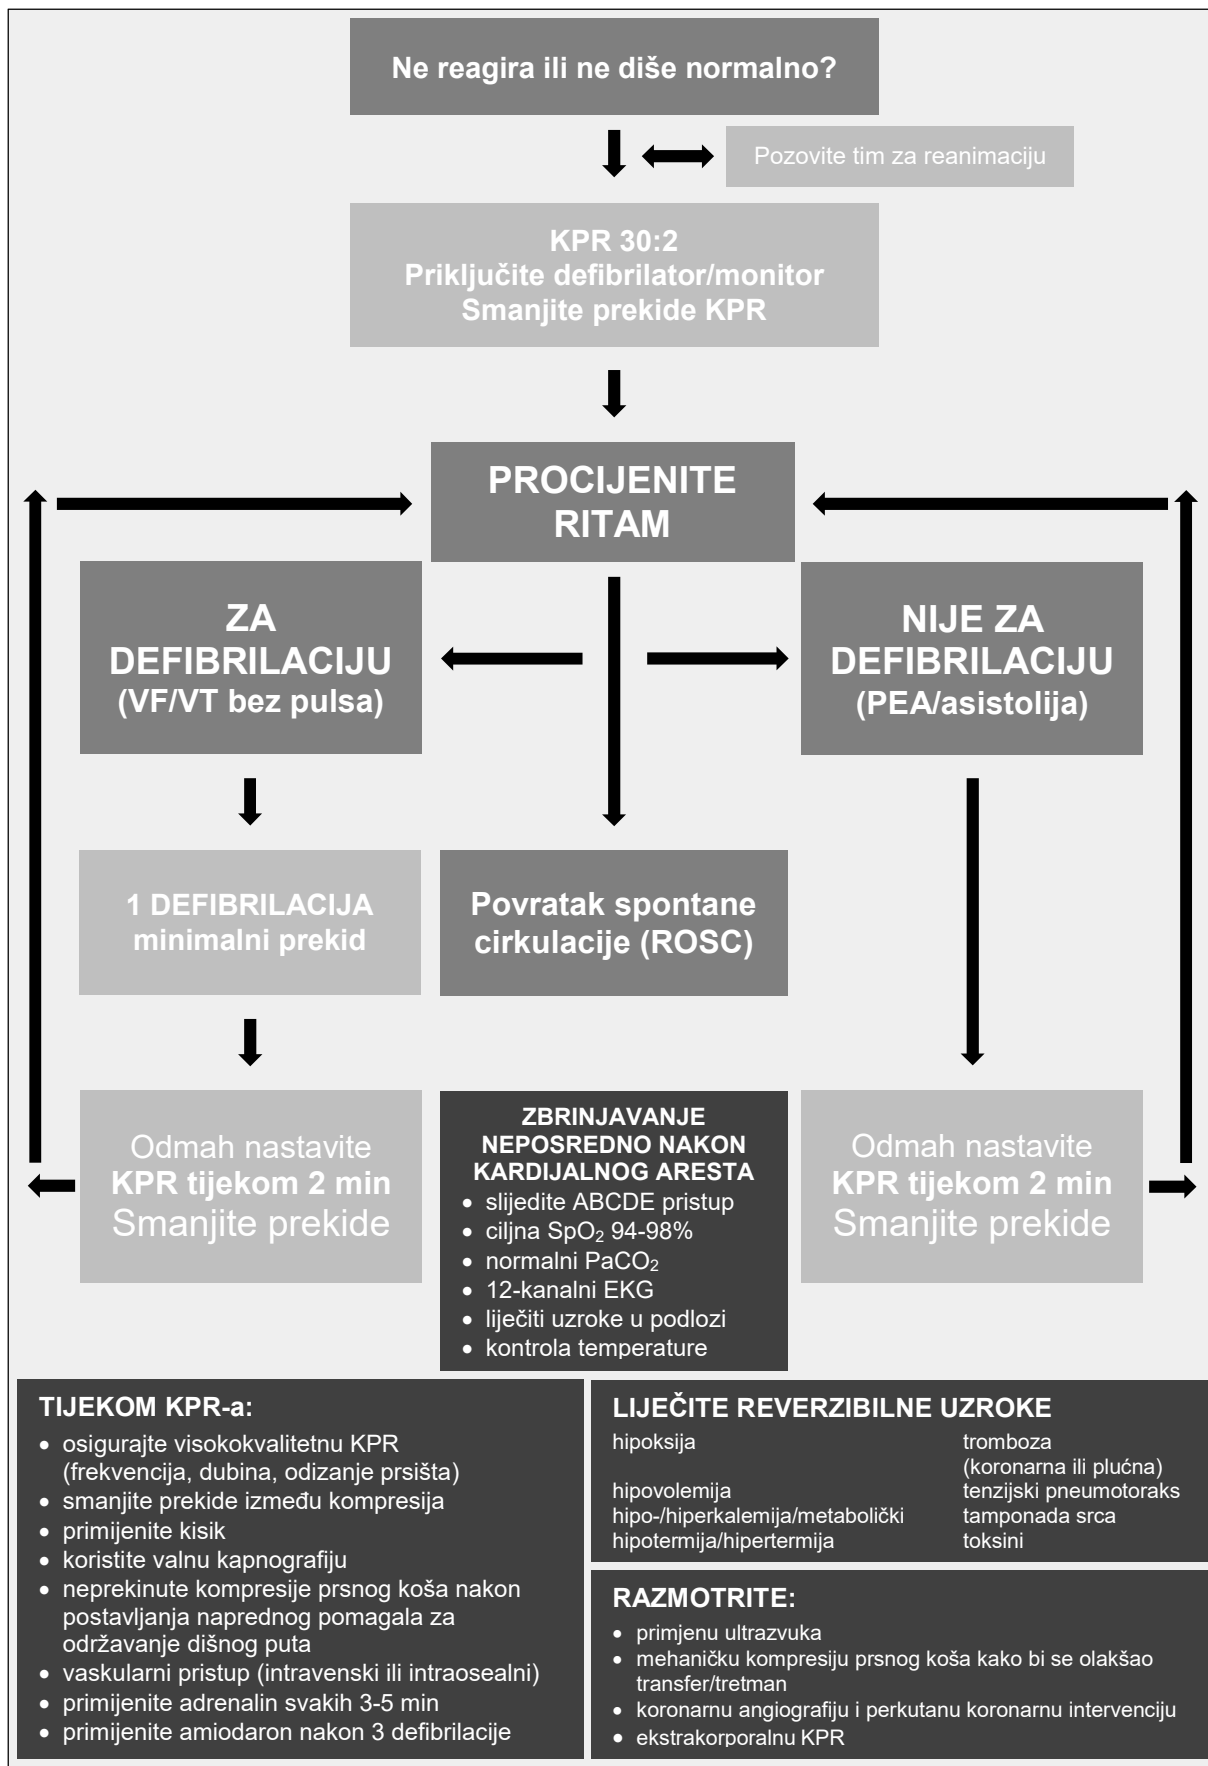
Ne reagira ili ne diše normalno?

Pozovite tim za reanimaciju

KPR 30:2
Priključite defibrilator/monitor
Smanjite prekide KPR

PROCIJENITE RITAM

ZA DEFIBRILACIJU
(VF/VT bez pulsa)

NIJE ZA DEFIBRILACIJU
(PEA/asistolija)

1 DEFIBRILACIJA
minimalni prekid

Povratak spontane cirkulacije (ROSC)

Odmah nastavite
KPR tijekom 2 min
Smanjite prekide

ZBRINJAVANJE NEPOSREDNO NAKON KARDIJALNOG ARESTA
• slijedite ABCDE pristup
• ciljna $SpO_2$ 94-98%
• normalni $PaCO_2$
• 12-kanalni EKG
• liječiti uzroke u podlozi
• kontrola temperature

Odmah nastavite
KPR tijekom 2 min
Smanjite prekide

TIJEKOM KPR-a:
• osigurajte visokokvalitetnu KPR (frekvencija, dubina, odizanje prsišta)
• smanjite prekide između kompresija
• primijenite kisik
• koristite valnu kapnografiju
• neprekinute kompresije prsnog koša nakon postavljanja naprednog pomagala za održavanje dišnog puta
• vaskularni pristup (intravenski ili intraosealni)
• primijenite adrenalin svakih 3-5 min
• primijenite amiodaron nakon 3 defibrilacije

LIJEČITE REVERZIBILNE UZROKE
hipoksija
hipovolemija
hipo-/hiperkalemija/metabolički
hipotermija/hipertermija
tromboza (koronarna ili plućna)
tenzijski pneumotoraks
tamponada srca
toksini

RAZMOTRITE:
• primjenu ultrazvuka
• mehaničku kompresiju prsnog koša kako bi se olakšao transfer/tretman
• koronarnu angiografiju i perkutanu koronarnu intervenciju
• ekstrakorporalnu KPR